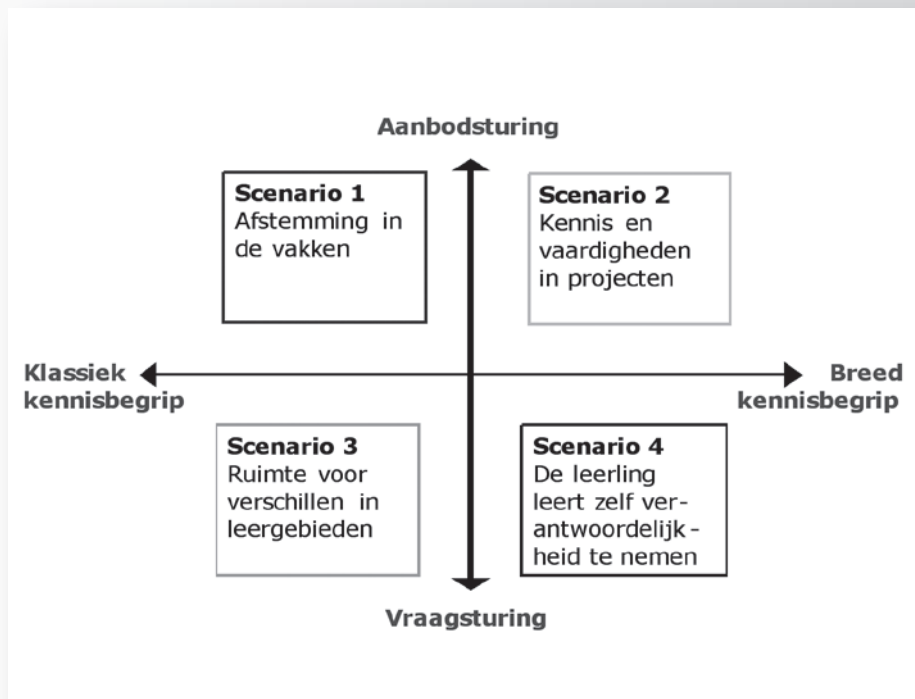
Aanbodsturing

Scenario 1
Afstemming in de vakken

Scenario 2
Kennis en vaardigheden in projecten

Klassiek kennisbegrip

Breed kennisbegrip

Scenario 3
Ruimte voor verschillen in leergebieden

Scenario 4
De leerling leert zelf verantwoordelijkheid te nemen

Vraagsturing